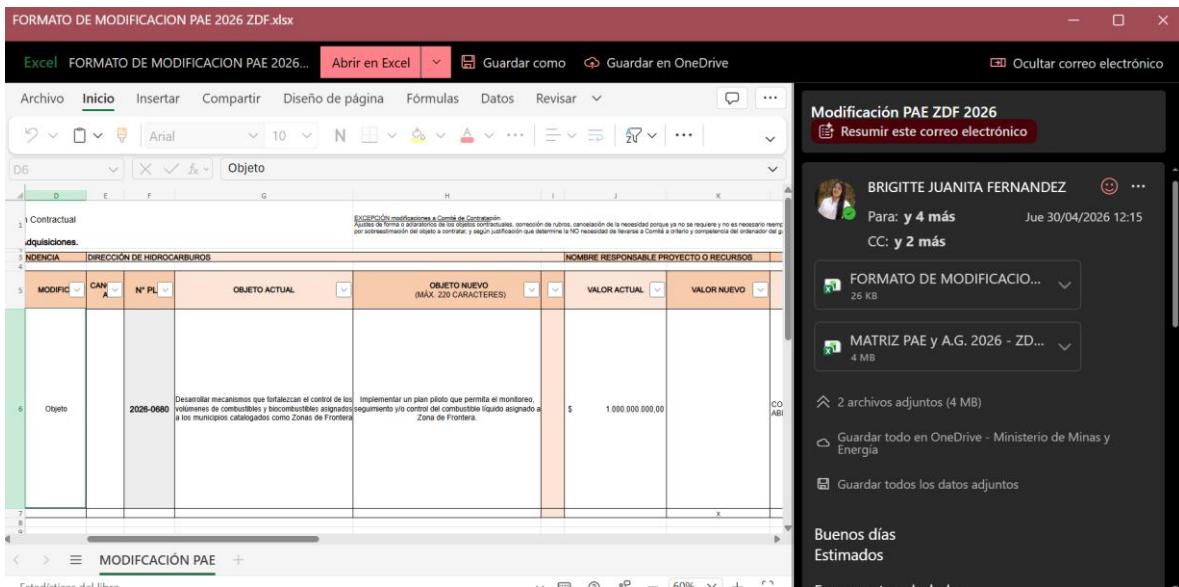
FORMATO DE MODIFICACION PAE 2026 ZDF.xlsx

Excel FORMATO DE MODIFICACION PAE 2026... Abrir en Excel Guardar como Guardar en OneDrive Ocultar correo electrónico

Archivo Inicio Insertar Compartir Diseño de página Fórmulas Datos Revisar

Arial 10 N

D6 Objeto

D E F G H I J K

1 Contractual
Adquisiciones.

EXCEPCIÓN modificaciones a Comité de Contratación:
Ajustes de forma o aclaratorios de los objetos contractuales, corrección de rubros, cancelación de la necesidad porque ya no se requiere y no es necesario reemp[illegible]
por sobreestimación del objeto a contratar; y según justificación que determine la NO necesidad de llevarse a Comité a criterio y competencia del ordenador del g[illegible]

3 NDENCIA DIRECCIÓN DE HIDROCARBUROS NOMBRE RESPONSABLE PROYECTO O RECURSOS

| MODIFIC | CAN A | Nº PL | OBJETO ACTUAL | OBJETO NUEVO (MÁX. 220 CARACTERES) | | VALOR ACTUAL | VALOR NUEVO |
|---|---|---|---|---|---|---|---|
| Objeto | | 2026-0680 | Desarrollar mecanismos que fortalezcan el control de los volúmenes de combustibles y biocombustibles asignados a los municipios catalogados como Zonas de Frontera | Implementar un plan piloto que permita el monitoreo, seguimiento y/o control del combustible líquido asignado a Zona de Frontera. | | $ 1.000.000.000,00 | |

CO
ABI

X

MODIFCACIÓN PAE +

Estadísticas del libro 60%

Modificación PAE ZDF 2026
Resumir este correo electrónico

BRIGITTE JUANITA FERNANDEZ
Para: y 4 más Jue 30/04/2026 12:15
CC: y 2 más

FORMATO DE MODIFICACIO...
26 KB

MATRIZ PAE y A.G. 2026 - ZD...
4 MB

2 archivos adjuntos (4 MB)

Guardar todo en OneDrive - Ministerio de Minas y Energía

Guardar todos los datos adjuntos

Buenos días
Estimados